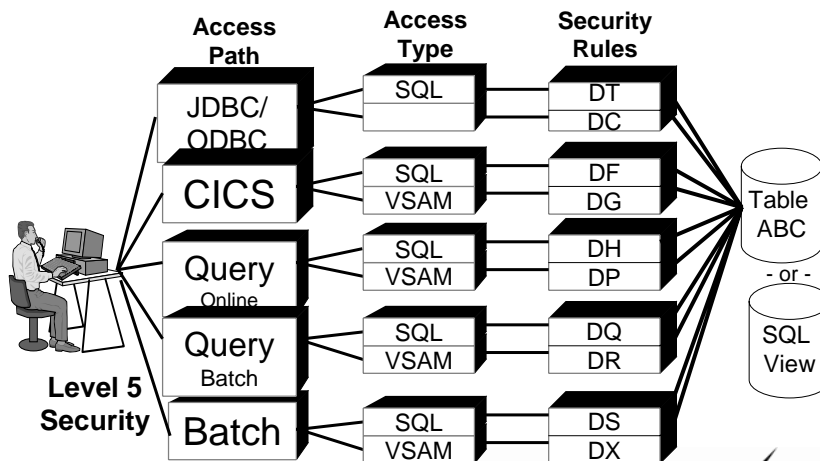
Access Path

Access Type

Security Rules

JDBC/ ODBC

SQL

DT

DC

CICS

SQL

VSAM

DF

DG

Query Online

SQL

VSAM

DH

DP

Query Batch

SQL

VSAM

DQ

DR

Batch

SQL

VSAM

DS

DX

Table ABC

- or -

SQL View

Level 5 Security